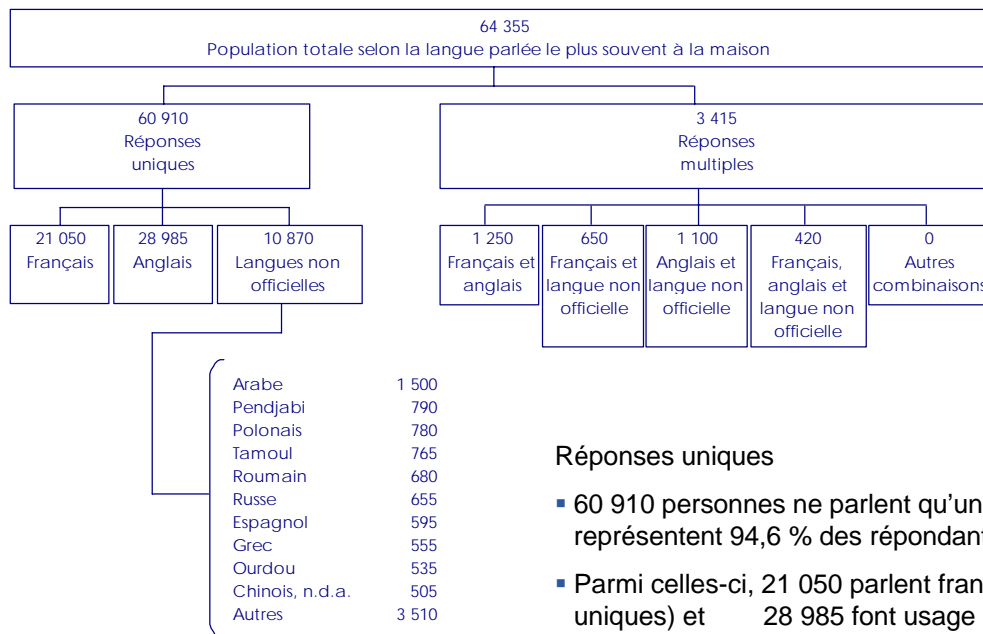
64 355
Population totale selon la langue parlée le plus souvent à la maison

60 910
Réponses uniques

3 415
Réponses multiples

21 050
Français

28 985
Anglais

10 870
Langues non officielles

1 250
Français et anglais

650
Français et langue non officielle

1 100
Anglais et langue non officielle

420
Français, anglais et langue non officielle

0
Autres combinaisons

| | |
|---|---|
| Arabe | 1 500 |
| Pendjabi | 790 |
| Polonais | 780 |
| Tamoul | 765 |
| Roumain | 680 |
| Russe | 655 |
| Espagnol | 595 |
| Grec | 555 |
| Ourdou | 535 |
| Chinois, n.d.a. | 505 |
| Autres | 3 510 |

Réponses uniques

- 60 910 personnes ne parlent qu'un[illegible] représentent 94,6 % des répondan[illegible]
- Parmi celles-ci, 21 050 parlent fran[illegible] uniques) et 28 985 font usage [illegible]